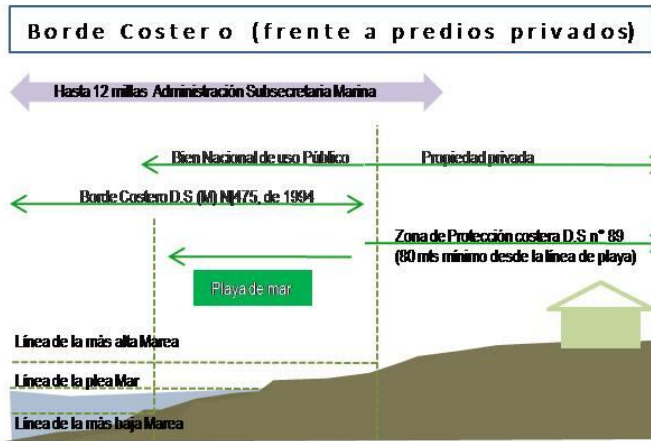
Borde Costero (frente a predios privados)

Hasta 12 millas Administración Subsecretaria Marina

Bien Nacional de uso Público

Propiedad privada

Borde Costero D.S (M) N°475, de 1994

Zona de Protección costera D.S n° 89 (80 mts mínimo desde la línea de playa)

Playa de mar

Línea de la más alta Marea

Línea de la plea Mar

Línea de la más baja Marea